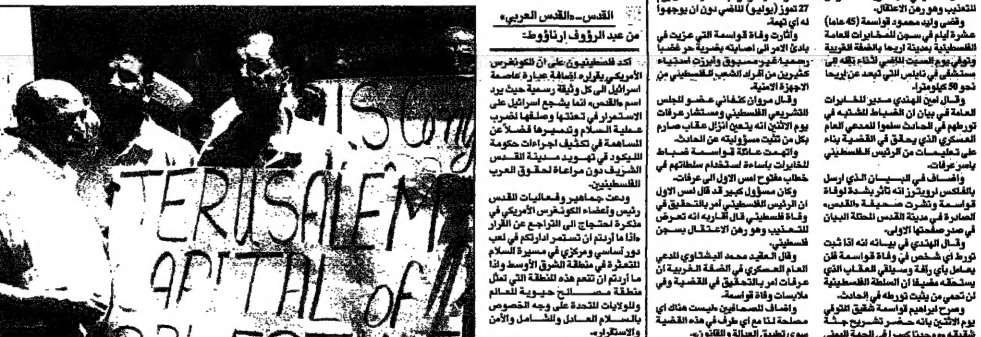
القدس -«القدس العربي»

من عبد الرؤوف ارناؤوط:

أكد فلسطينيون على ان الكونغرس الأمريكي بقراره إضافة عبارة عاصمة اسرائيل الى وثيقة رسمية حيث يرد اسم القدس، انما يشجع اسرائيل على الاستمرار في تعنتها وسعيها لضرب عملية السلام وتدميرها فضلاً عن المساهمة في تكثيف اجراءات حكومة الليكود في تهويد مدينة القدس الشريف دون مراعاة الحقوق العرب الفلسطينيين.

ودعت جماهير وفعاليات القدس رئيس واعضاء الكونغرس الأمريكي في مذكرة احتجاج الى التراجع عن القرار «اذا ما أردتم ان تستمر ادارتكم في لعب دور اساسي ومركزي في مسيرة السلام المتعثرة في منطقة الشرق الاوسط واذا ما أردتم ان تنعم هذه المنطقة التي تمثل منطقة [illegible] حيوية للعالم وللولايات المتحدة على وجه الخصوص بالسلام العادل والشامل والأمن والاستقرار».

27 تموز (يوليو) الماضي دون ان يوجهوا له اي تهمة.

وأثارت وفاة الواسطة التي عزيت في بادئ الامر الى اصابته بضربة حر غضباً رسمياً غير مسبوق وأبرزت استياء كثيرين من أفراد الشعب الفلسطيني من الاجهزة الامنية.

وقال مروان كنفاني عضو المجلس التشريعي الفلسطيني ومستشار عرفات يوم الاثنين انه يتعين انزال عقاب صارم بكل من تثبت مسؤوليته عن الحادث.

وأجمعت مقالة لواسطة الساحة للمخابرات ساحة استخدام سلطتهم في خطاب مفتوح امس الاول الى عرفات.

وكان مسؤول كبير قد قال امس الاول ان الرئيس الفلسطيني امر بالتحقيق في وفاة فلسطيني قال أقاربه انه تعرض للتعذيب وهو رهن الاعتقال بسجن فلسطيني.

وقال العقيد محمد الشتاوي المدعي العام العسكري في الضفة الغربية ان عرفات امر بالتحقيق في القضية وفي ملابسات وفاة الواسطة.

وأضاف الشهاوي: «ليست هناك اي محاباة لنا مع اي طرف في هذه القضية سوى تطبيق العدالة والقانون».

التعذيب وهو رهن الاعتقال.

وقضى وليد محمود الواسطة (45 عاما) عشرة ايام في سجن للمخابرات العامة الفلسطينية بمدينة اريحا بالضفة الغربية وتوفي يوم السبت الماضي اثناء نقله الى مستشفى في نابلس التي تبعد عن اريحا نحو 50 كيلومترا.

وقال امين الهندي مدير المخابرات العامة في بيان ان الضباط المشتبه في تورطهم في الحادث سلموا للمدعي العام العسكري الذي يحقق في القضية بناء على تعليمات من الرئيس الفلسطيني ياسر عرفات.

وأضاف في البيان الذي ارسل بالفاكس لرويترز انه تأثر بشدة لوفاة الواسطة وتشرت صحيفة «القدس» الصادرة في مدينة القدس المحتلة البيان في صدر صفحتها الاولى.

وقال الهندي في بيانه انه اذا ثبت تورط اي شخص في وفاة الواسطة فان يعامل باي رأفة وسيلقى العقاب الذي يستحقه مضيفا ان السلطة الفلسطينية لن تحمي من يثبت تورطه في الحادث.

وصرح ابراهيم الواسطة شقيق المتوفى يوم الاثنين بانه حضر تشريح جثة شقيقه ووجد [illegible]

ISON
TERUSALEM
APITAL OF
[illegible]